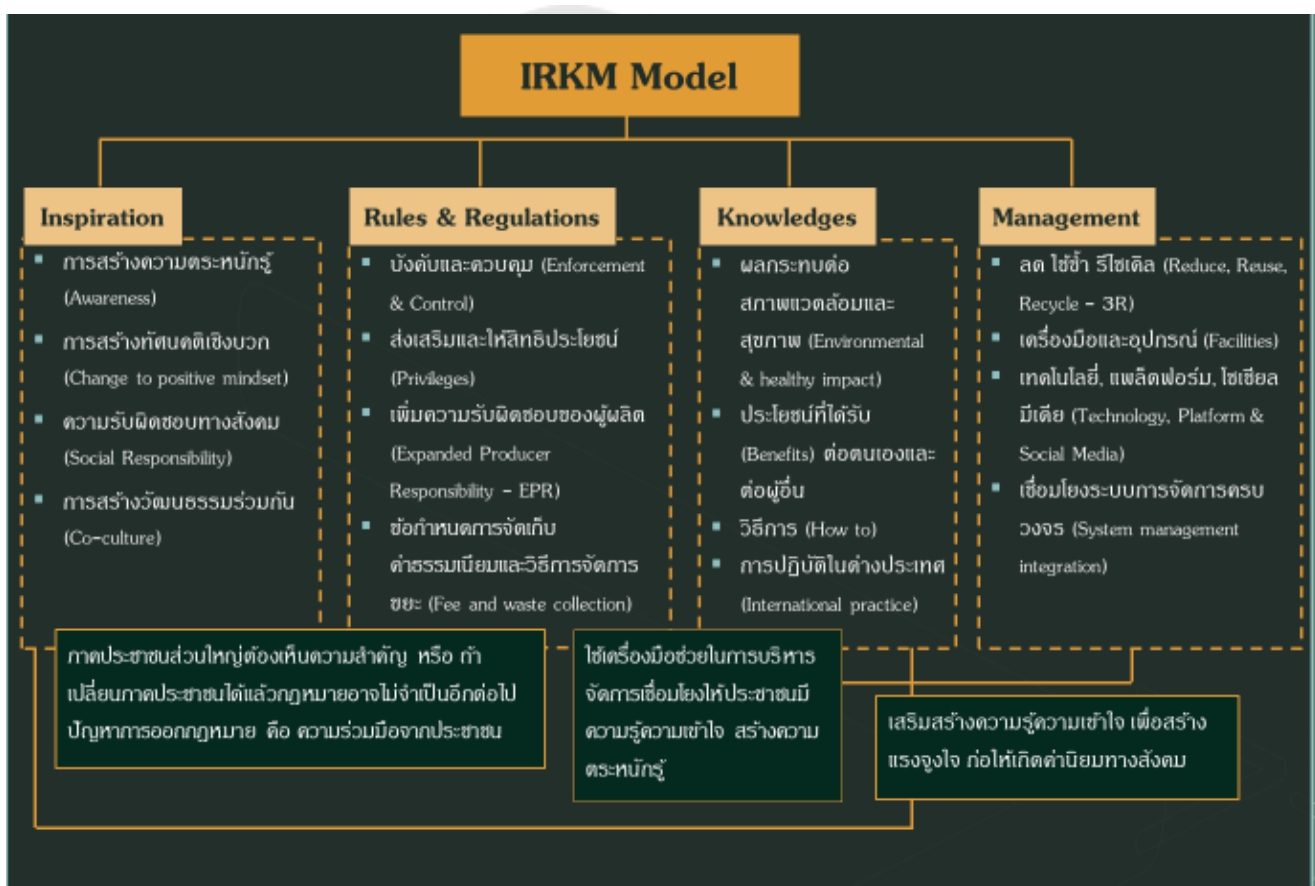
IRKM Model

Inspiration

- การสร้างความตระหนักรู้ (Awareness)
- การสร้างทัศนคติเชิงบวก (Change to positive mindset)
- ความรับผิดชอบทางสังคม (Social Responsibility)
- การสร้างวัฒนธรรมร่วมกัน (Co-culture)

Rules & Regulations

- บังคับและควบคุม (Enforcement & Control)
- ส่งเสริมและให้สิทธิประโยชน์ (Privileges)
- เพิ่มความรับผิดชอบของผู้ผลิต (Expanded Producer Responsibility - EPR)
- ข้อกำหนดการจัดเก็บค่าธรรมเนียมและวิธีการจัดการขยะ (Fee and waste collection)

Knowledges

- ผลกระทบต่อสภาพแวดล้อมและสุขภาพ (Environmental & healthy impact)
- ประโยชน์ที่ได้รับ (Benefits) ต่อตนเองและต่อผู้อื่น
- วิธีการ (How to)
- การปฏิบัติในต่างประเทศ (International practice)

Management

- ลด ใช้ซ้ำ รีไซเคิล (Reduce, Reuse, Recycle - 3R)
- เครื่องมือและอุปกรณ์ (Facilities)
- เทคโนโลยี, แพลตฟอร์ม, โซเชียลมีเดีย (Technology, Platform & Social Media)
- เชื่อมโยงระบบการจัดการครบวงจร (System management integration)

ภาคประชาชนส่วนใหญ่ต้องเห็นความสำคัญ หรือ ถ้าเปลี่ยนภาคประชาชนได้แล้วกฎหมายอาจไม่จำเป็นอีกต่อไป ปัญหาการออกกฎหมาย คือ ความร่วมมือจากประชาชน

ใช้เครื่องมือช่วยในการบริหารจัดการเชื่อมโยงให้ประชาชนมีความรู้ความเข้าใจ สร้างความตระหนักรู้

เสริมสร้างความรู้ความเข้าใจ เพื่อสร้างแรงจูงใจ ก่อให้เกิดค่านิยมทางสังคม